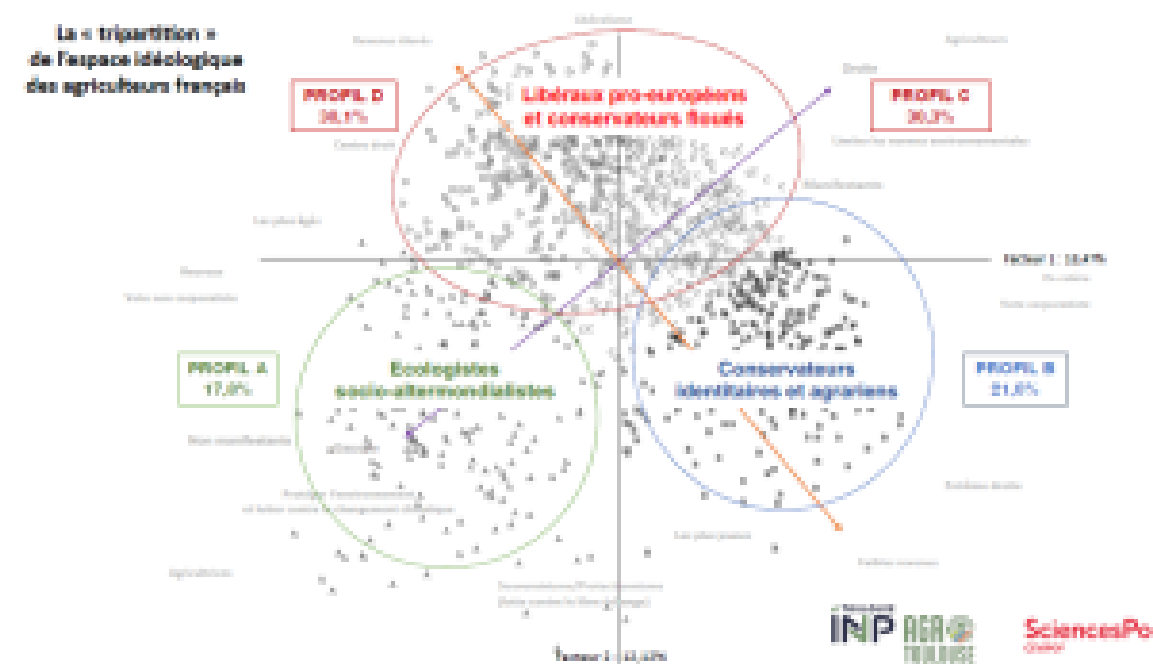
La « tripartition » de l'espace idéologique des agriculteurs français

PROFIL D
38,1%

Libéraux pro-européens et conservateurs floués

PROFIL C
30,3%

PROFIL A
17,0%

Ecologistes socio-altermondialistes

Conservateurs identitaires et agrariens

PROFIL B
21,6%

Facteur 1 : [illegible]

Facteur 2 : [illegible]

INP AGRO TOULOUSE

SciencesPo